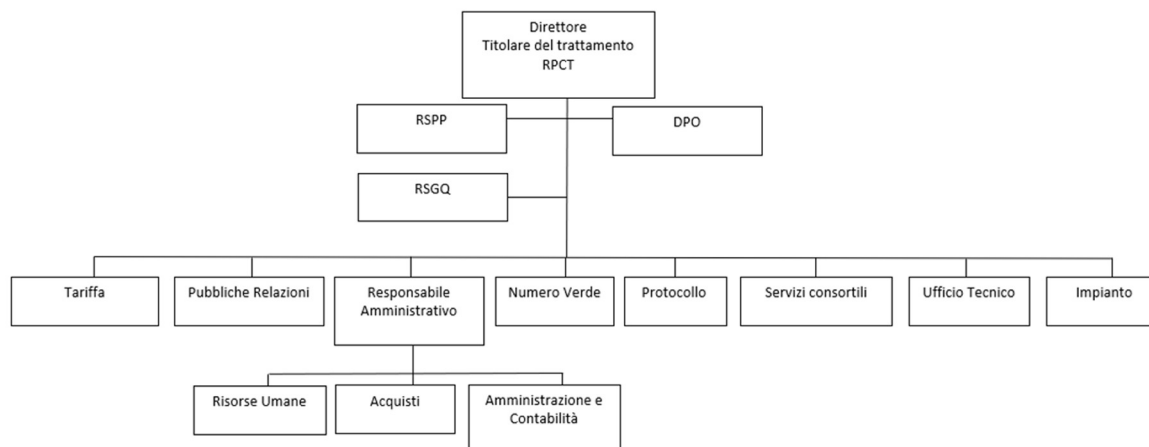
Direttore
Titolare del trattamento
RPCT

RSPP

DPO

RSGQ

Tariffa

Pubbliche Relazioni

Responsabile Amministrativo

Numero Verde

Protocollo

Servizi consortili

Ufficio Tecnico

Impianto

Risorse Umane

Acquisti

Amministrazione e Contabilità